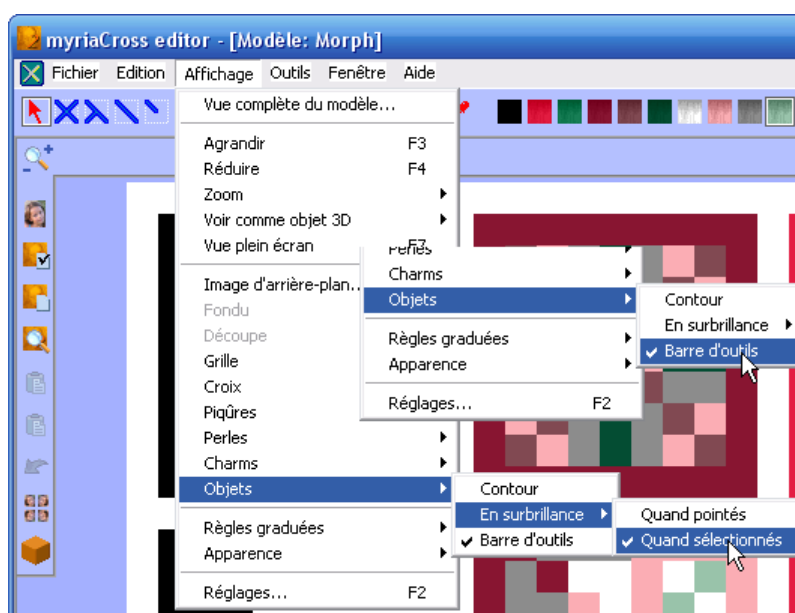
myriaCross editor - [Modèle: Morph]

Fichier Edition Affichage Outils Fenêtre Aide

Vue complète du modèle...

Agrandir F3
Réduire F4
Zoom
Voir comme objet 3D
Vue plein écran F7

Image d'arrière-plan...
Fondu
Découpe
Grille
Croix
Piqûres
Perles
Charms
Objets

Règles graduées
Apparence

Réglages... F2

Perles
Charms
Objets

Règles graduées
Apparence

Réglages... F2

Contour
En surbrillance
✓ Barre d'outils

Contour
En surbrillance
✓ Barre d'outils

Quand pointés
✓ Quand sélectionnés